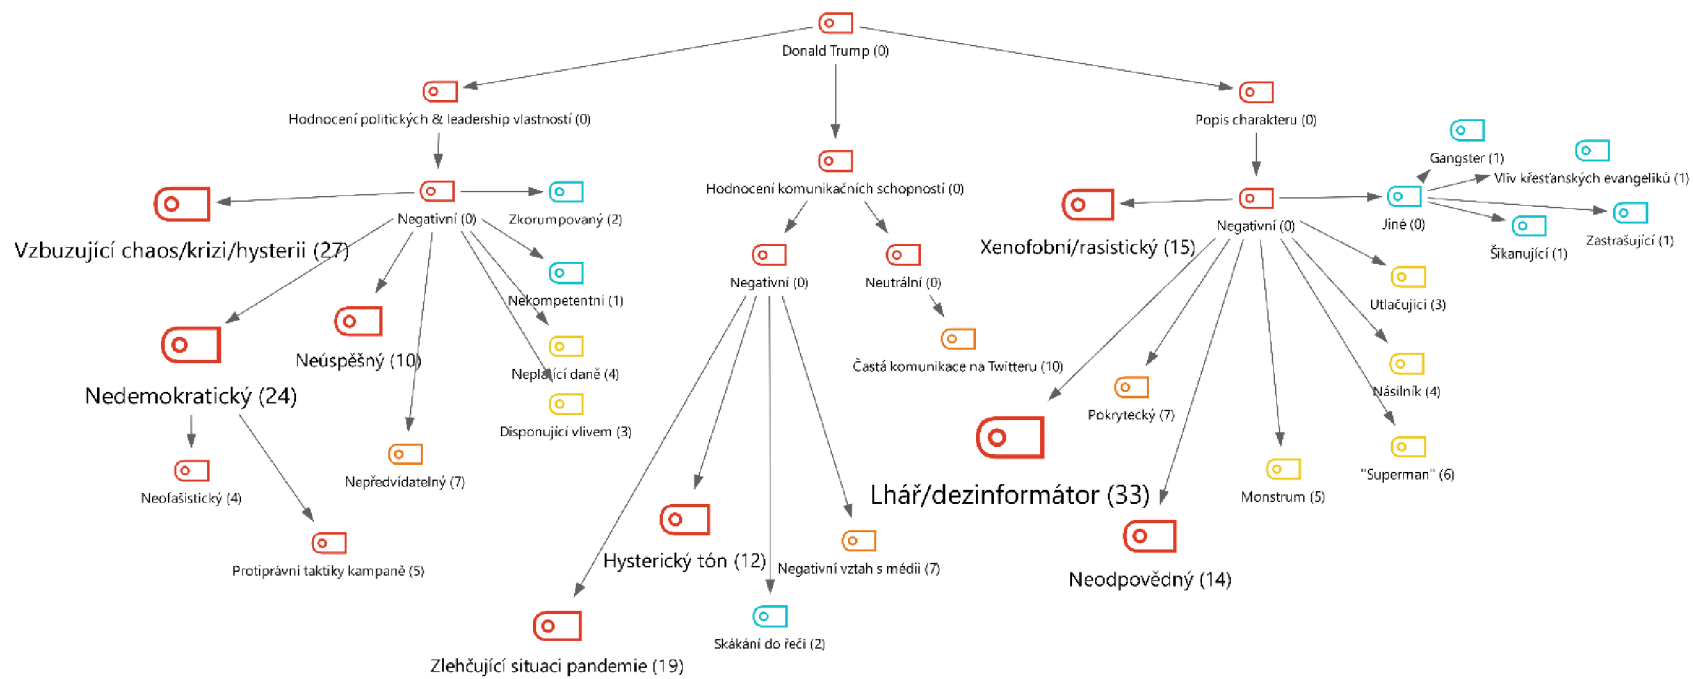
Donald Trump (0)

Hodnocení politických & leadership vlastností (0)

Hodnocení komunikačních schopností (0)

Popis charakteru (0)

Negativní (0)

Zkorumpovaný (2)

Vzbuzující chaos/krizi/hysterii (27)

Nekompetentní (1)

Neúspěšný (10)

Neplatící daně (4)

Nedemokratický (24)

Disponující vlivem (3)

Nepředvídatelný (7)

Neofašistický (4)

Protiprávní taktiky kampaně (5)

Negativní (0)

Neutrální (0)

Častá komunikace na Twitteru (10)

Hysterický tón (12)

Negativní vztah s médii (7)

Skákání do řeči (2)

Zlehčující situaci pandemie (19)

Gangster (1)

Vliv křesťanských evangeliků (1)

Xenofobní/rasistický (15)

Negativní (0)

Jiné (0)

Zastrašující (1)

Šikanující (1)

Utlačující (3)

Pokrytecký (7)

Násilník (4)

"Superman" (6)

Lhář/dezinformátor (33)

Monstrum (5)

Neodpovědný (14)